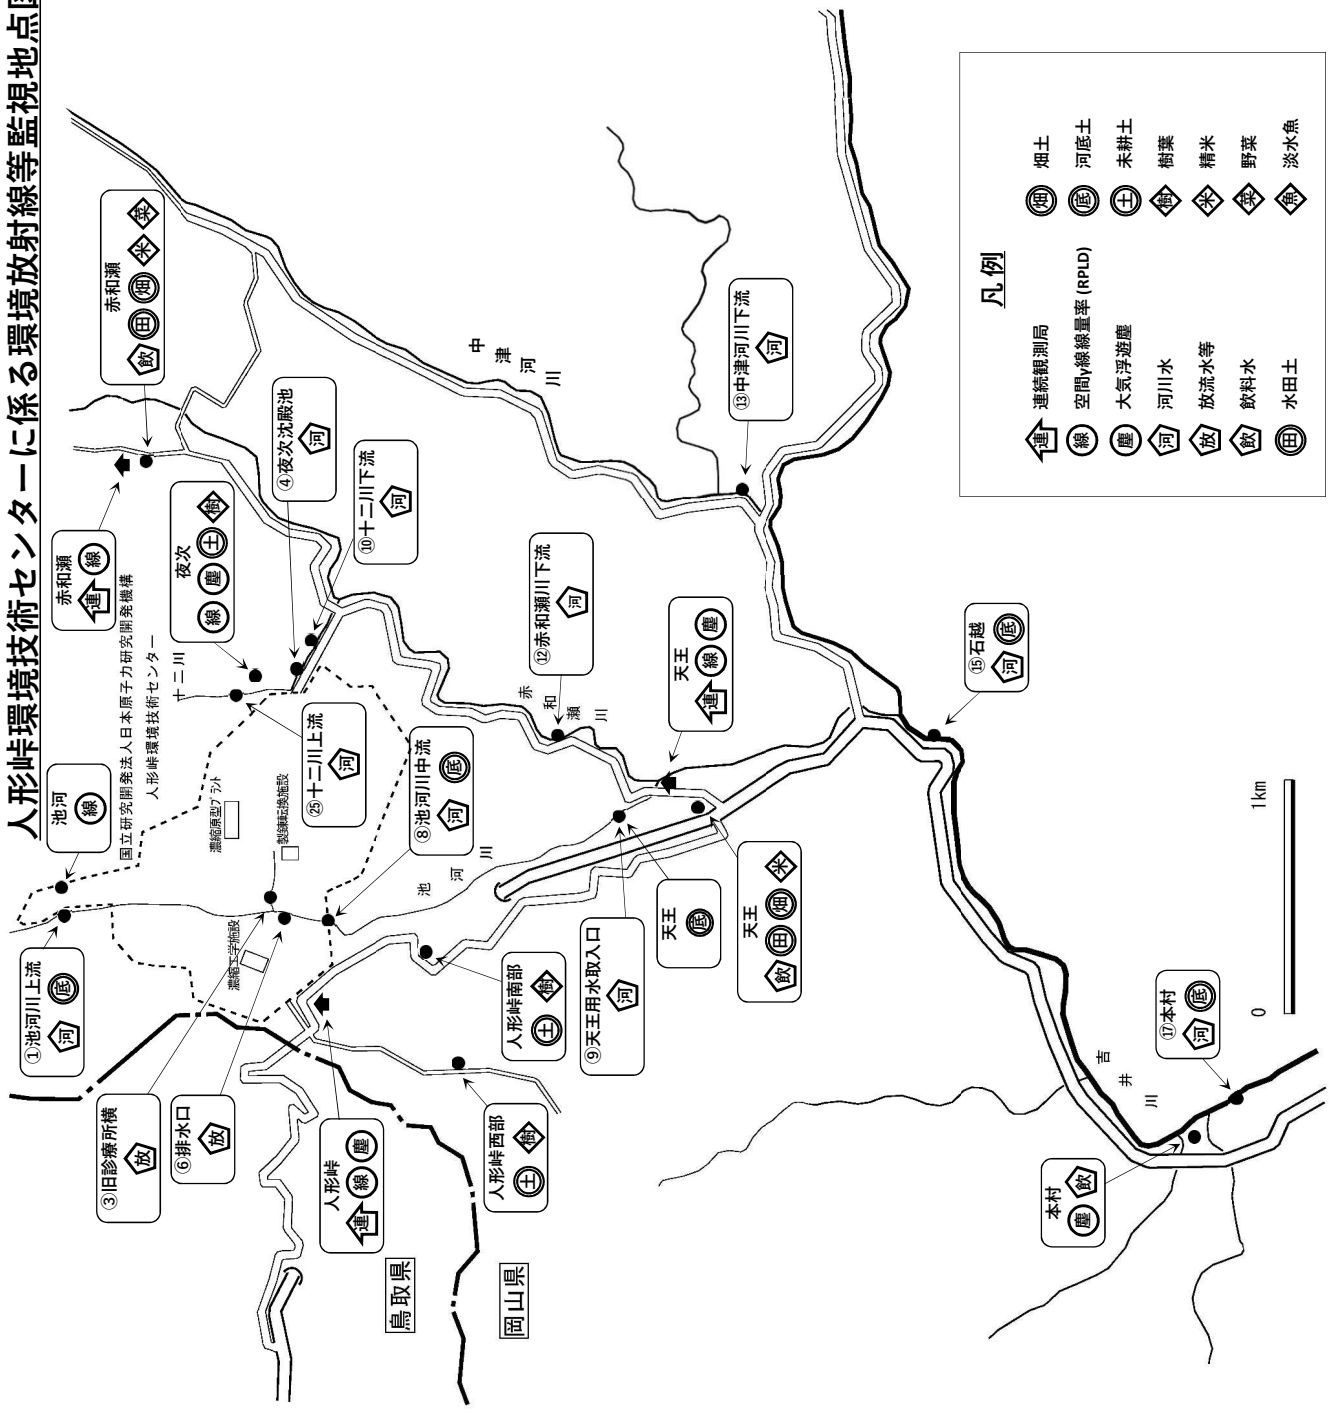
人形峠環境技術センターに係る環境放射線等監視地点図

凡例

連 連続観測局
線 空間γ線線量率(RPLD)
塵 大気浮遊塵
河 河川水
放 放流水等
飲 飲料水
田 水田土
畑 畑土
底 河底土
土 未耕土
樹 樹葉
米 精米
菜 野菜
魚 淡水魚

①池河川上流 河 底
池河 線
国立研究開発法人日本原子力研究開発機構
人形峠環境技術センター
濃縮原型プラント
製錬転換施設
濃縮工学施設
③旧診療所横 放
⑥排水口 放
人形峠 連 線 塵
人形峠西部 土 樹
人形峠南部 土 樹
⑨天王用水取入口 河
⑧池河川中流 河 底
㉕十二川上流 河
十二川
池河川
夜次 線 塵 土 樹
赤和瀬 連 線
赤和瀬 飲 田 畑 米 菜
④夜次沈殿池 河
⑩十二川下流 河
⑫赤和瀬川下流 河
赤和瀬川
天王 連 線 塵
天王 底
天王 飲 田 畑 米
⑬中津河川下流 河
中津河川
⑮石越 河 底
吉井川
⑰本村 河 底
本村 塵 飲
鳥取県
岡山県
0
1km